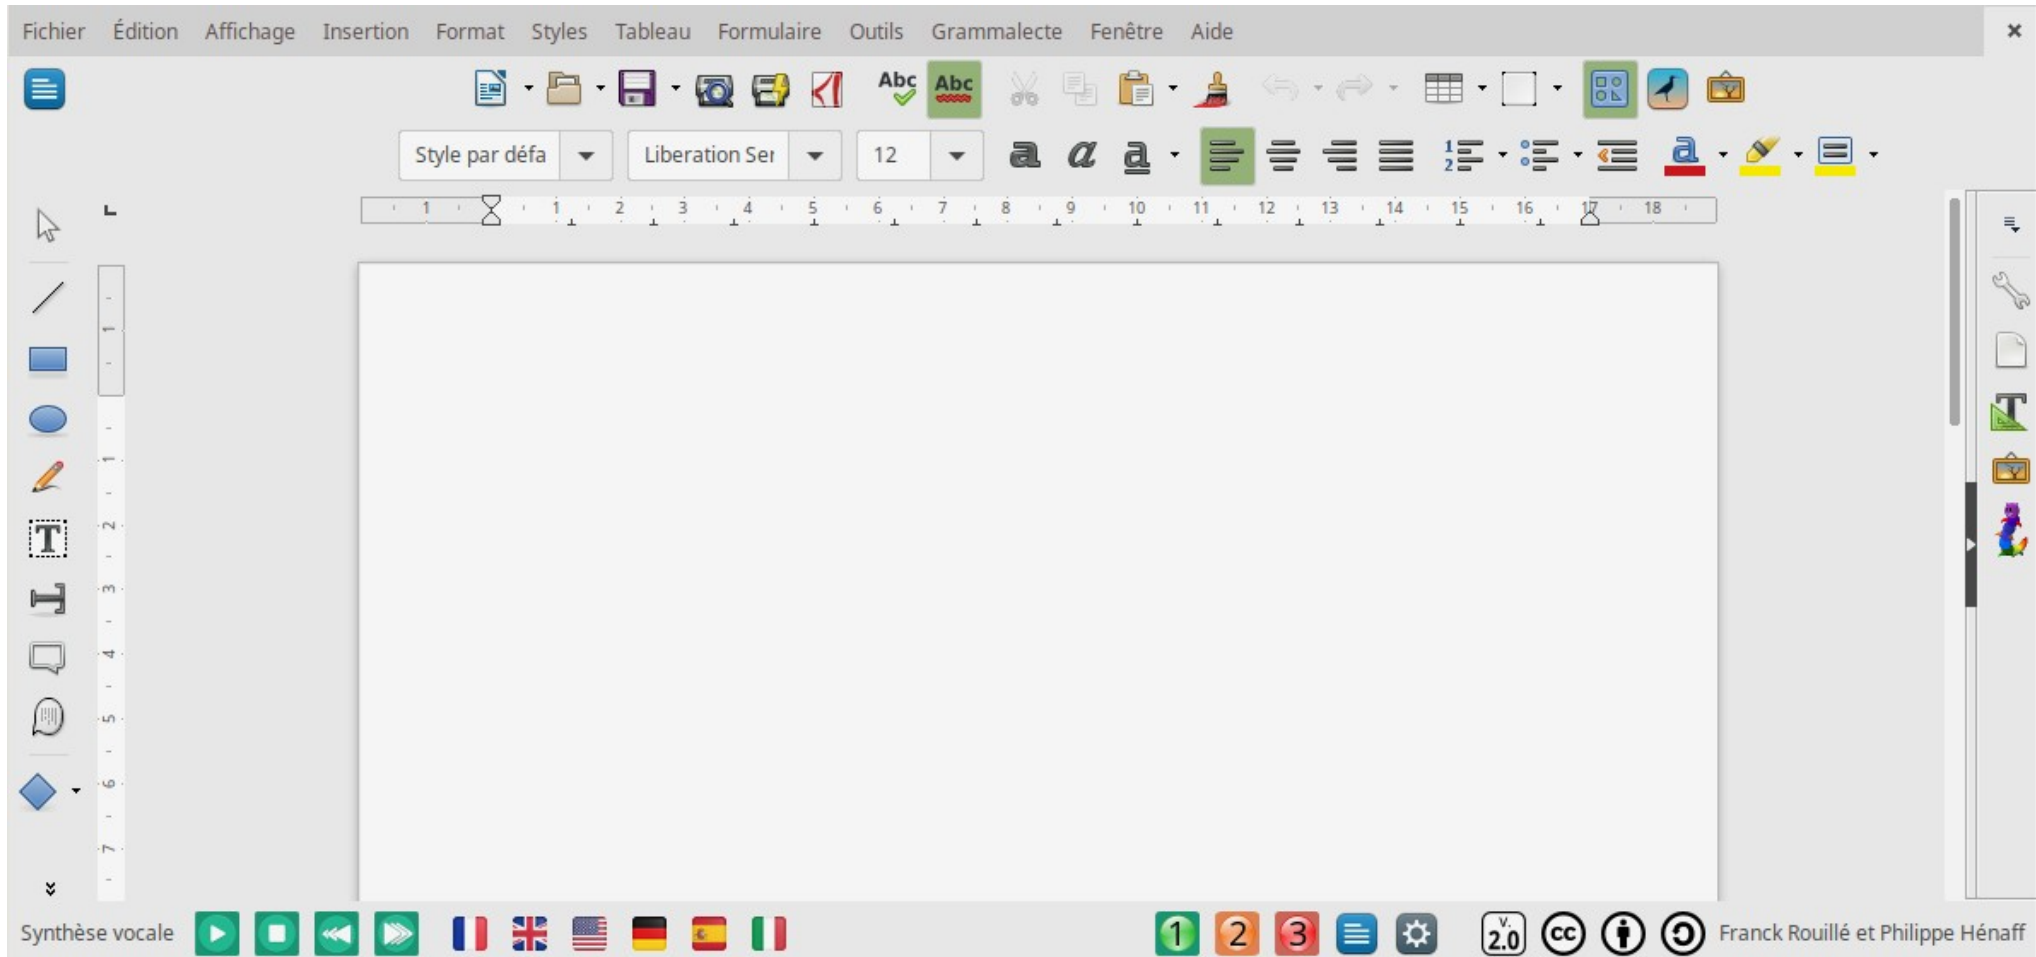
Fichier Édition Affichage Insertion Format Styles Tableau Formulaire Outils Grammalecte Fenêtre Aide

Style par défa | Liberation Ser | 12

1 2 3 4 5 6 7 8 9 10 11 12 13 14 15 16 17 18

Synthèse vocale

1 2 3

V. 2.0

Franck Rouillé et Philippe Hénaff